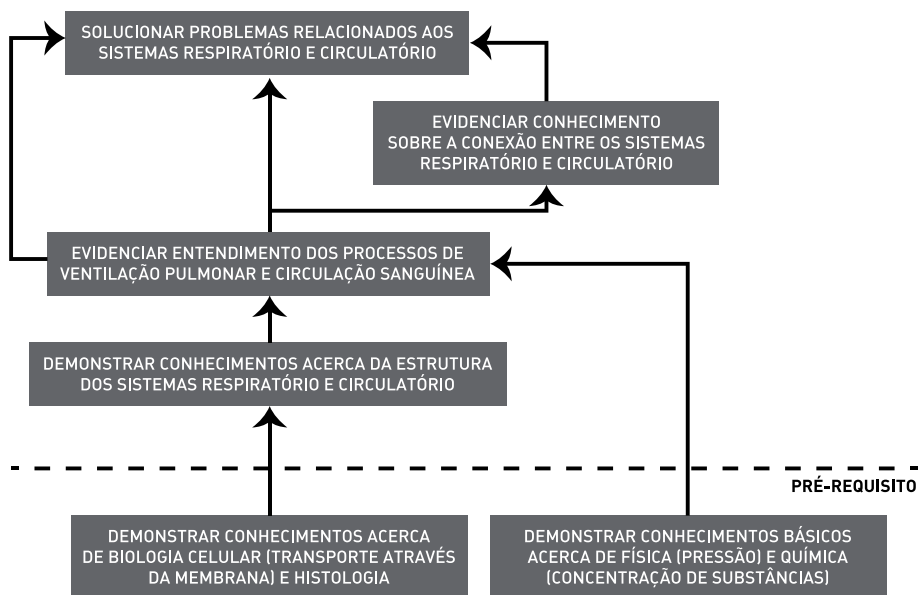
SOLUCIONAR PROBLEMAS RELACIONADOS AOS SISTEMAS RESPIRATÓRIO E CIRCULATÓRIO

EVIDENCIAR CONHECIMENTO SOBRE A CONEXÃO ENTRE OS SISTEMAS RESPIRATÓRIO E CIRCULATÓRIO

EVIDENCIAR ENTENDIMENTO DOS PROCESSOS DE VENTILAÇÃO PULMONAR E CIRCULAÇÃO SANGUÍNEA

DEMONSTRAR CONHECIMENTOS ACERCA DA ESTRUTURA DOS SISTEMAS RESPIRATÓRIO E CIRCULATÓRIO

PRÉ-REQUISITO

DEMONSTRAR CONHECIMENTOS ACERCA DE BIOLOGIA CELULAR (TRANSPORTE ATRAVÉS DA MEMBRANA) E HISTOLOGIA

DEMONSTRAR CONHECIMENTOS BÁSICOS ACERCA DE FÍSICA (PRESSÃO) E QUÍMICA (CONCENTRAÇÃO DE SUBSTÂNCIAS)